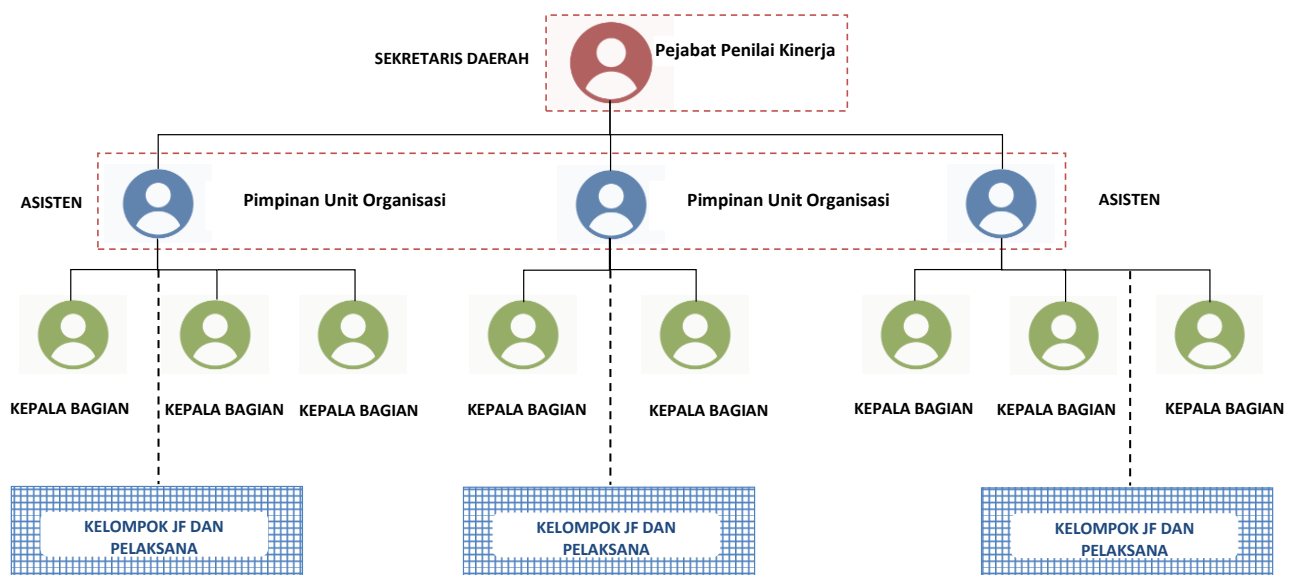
SEKRETARIS DAERAH

Pejabat Penilai Kinerja

ASISTEN

Pimpinan Unit Organisasi

Pimpinan Unit Organisasi

ASISTEN

KEPALA BAGIAN

KEPALA BAGIAN

KEPALA BAGIAN

KEPALA BAGIAN

KEPALA BAGIAN

KEPALA BAGIAN

KEPALA BAGIAN

KEPALA BAGIAN

KELOMPOK JF DAN PELAKSANA

KELOMPOK JF DAN PELAKSANA

KELOMPOK JF DAN PELAKSANA